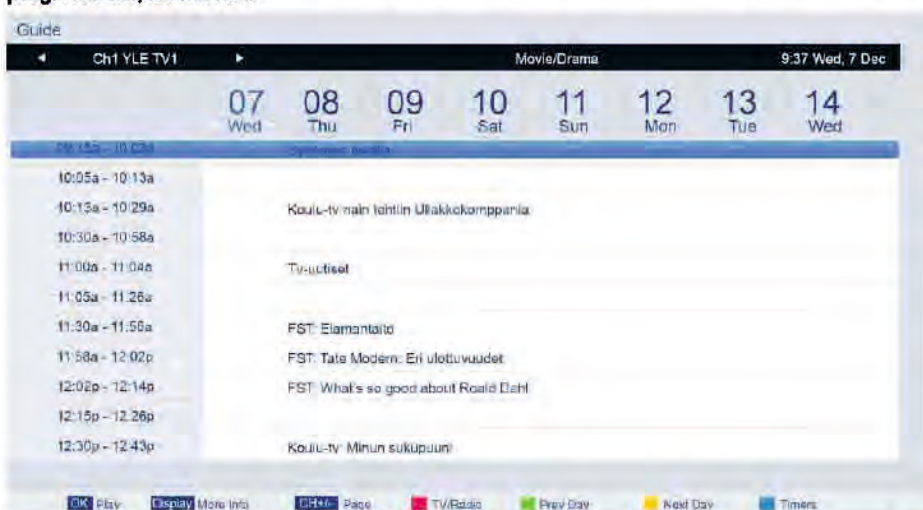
Guide

Ch1 YLE TV1

Movie/Drama

9:37 Wed, 7 Dec

07 Wed
08 Thu
09 Fri
10 Sat
11 Sun
12 Mon
13 Tue
14 Wed

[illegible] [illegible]

10:05a - 10:13a
10:13a - 10:29a Koulu-tv nain tehtiin Ullakkokomppania
10:30a - 10:58a
11:00a - 11:04a Tv-uutiset
11:05a - 11:26a
11:30a - 11:56a FST: Elamantaito
11:58a - 12:02p FST: Tate Modern: Eri ulottuvuudet
12:02p - 12:14p FST: What's so good about Roald Dahl
12:15p - 12:26p
12:30p - 12:43p Koulu-tv: Minun sukupuuni

OK Play
Display More Info
CH+/- Page
TV/Radio
Prev Day
Next Day
Timers